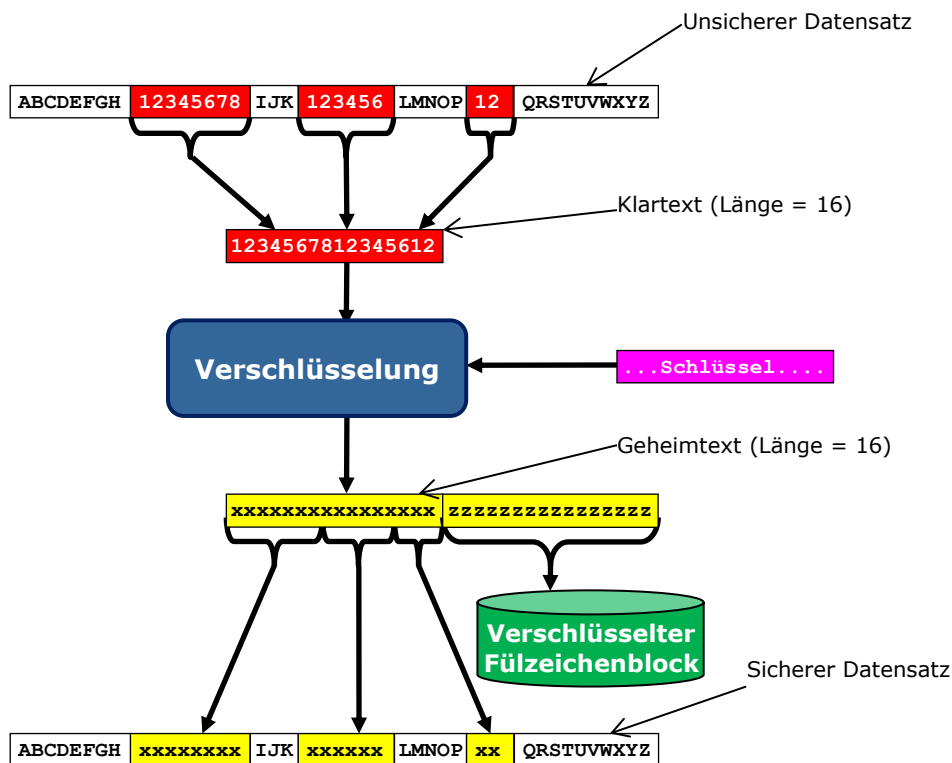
Unsicherer Datensatz

| ABCDEFGH | 12345678 | IJK | 123456 | LMNOP | 12 | QRSTUVWXYZ |
|---|---|---|---|---|---|---|

Klartext (Länge = 16)

1234567812345612

Verschlüsselung

...Schlüssel....

Geheimtext (Länge = 16)

| xxxxxxxxxxxxxxxx | zzzzzzzzzzzzzzzz |
|---|---|

Verschlüsselter Fülzeichenblock

Sicherer Datensatz

| ABCDEFGH | xxxxxxxx | IJK | xxxxxx | LMNOP | xx | QRSTUVWXYZ |
|---|---|---|---|---|---|---|